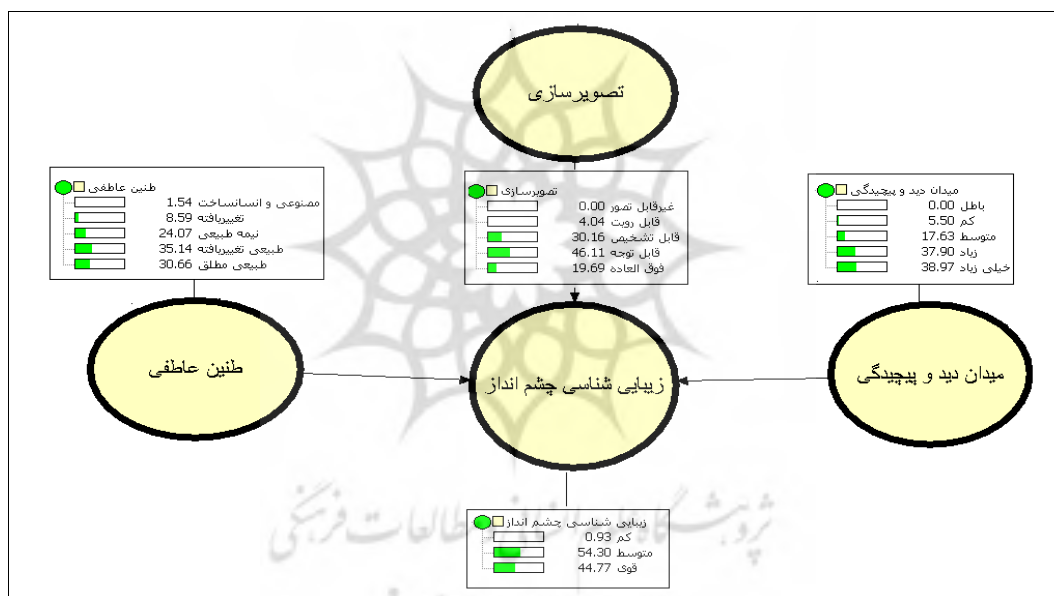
تصویرسازی

طنین عاطفی
مصنوعی و انسانساخت 1.54
تغییریافته 8.59
نیمه طبیعی 24.07
طبیعی تغییریافته 35.14
طبیعی مطلق 30.66

تصویرسازی
غیرقابل تصور 0.00
قابل رویت 4.04
قابل تشخیص 30.16
قابل توجه 46.11
فوق العاده 19.69

میدان دید و پیچیدگی
باطل 0.00
کم 5.50
متوسط 17.63
زیاد 37.90
خیلی زیاد 38.97

طنین عاطفی

زیبایی شناسی چشم انداز

میدان دید و پیچیدگی

زیبایی شناسی چشم انداز
کم 0.93
متوسط 54.30
قوی 44.77

پژوهشگاه علوم انسانی و مطالعات فرهنگی